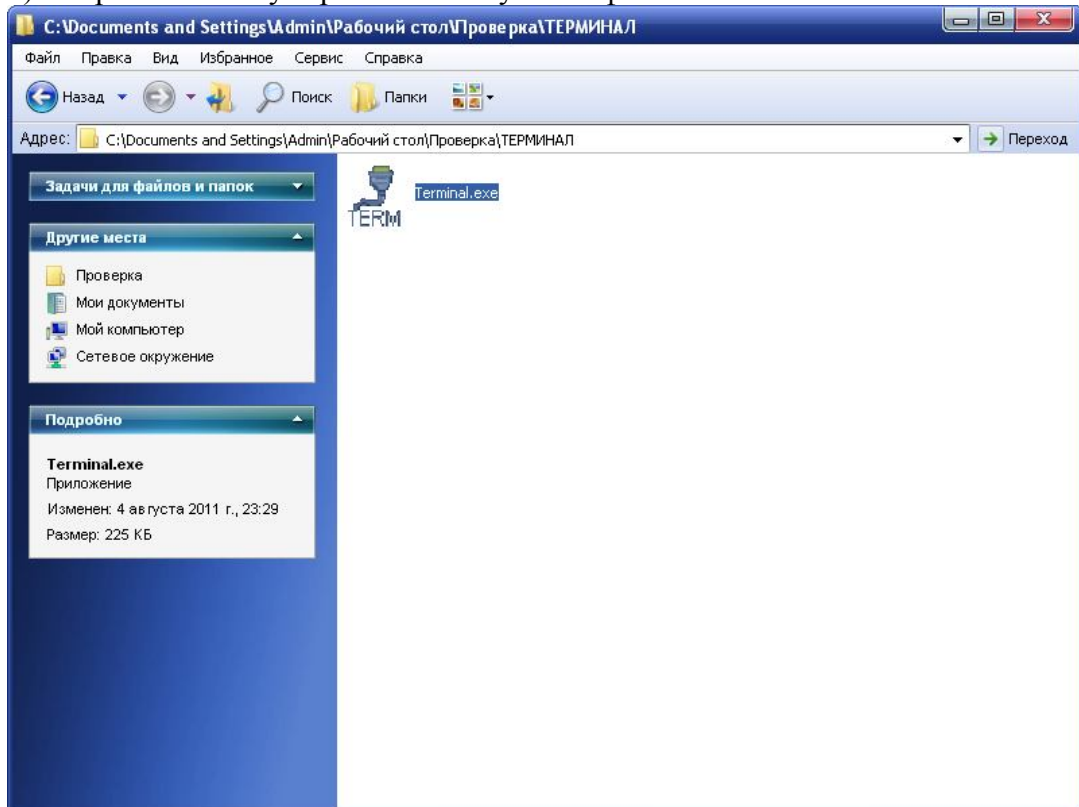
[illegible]

C:\Documents and Settings\Admin\Рабочий стол\Проверка\ТЕРМИНАЛ

Файл Правка Вид Избранное Сервис Справка

Назад Поиск Папки

Адрес: C:\Documents and Settings\Admin\Рабочий стол\Проверка\ТЕРМИНАЛ Переход

Задачи для файлов и папок

Другие места

Проверка
Мои документы
Мой компьютер
Сетевое окружение

Подробно

Terminal.exe
Приложение
Изменен: 4 августа 2011 г., 23:29
Размер: 225 КБ

TERM
Terminal.exe